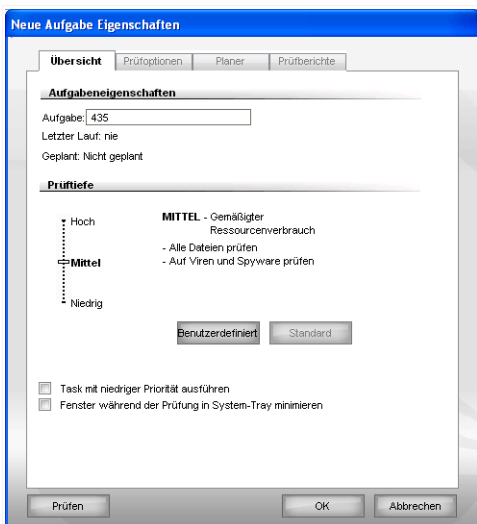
Neue Aufgabe Eigenschaften

Übersicht | Prüfoptionen | Planer | Prüfberichte

Aufgabeneigenschaften

Aufgabe: 435

Letzter Lauf: nie

Geplant: Nicht geplant

Prüftiefe

Hoch

Mittel

Niedrig

MITTEL - Gemäßigter Ressourcenverbrauch

- Alle Dateien prüfen
- Auf Viren und Spyware prüfen

Benutzerdefiniert

Standard

Task mit niedriger Priorität ausführen

Fenster während der Prüfung in System-Tray minimieren

Prüfen

OK

Abbrechen